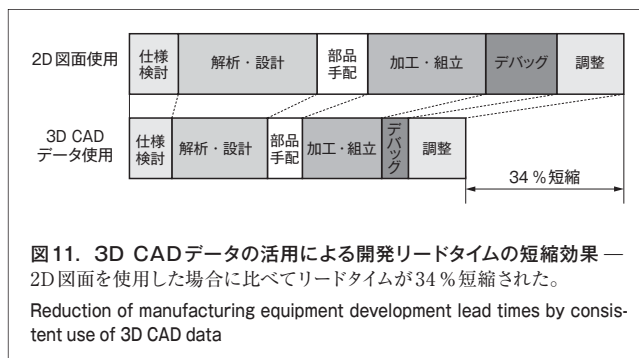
2D図面使用

| 仕様検討 | 解析・設計 | 部品手配 | 加工・組立 | デバッグ | 調整 |
|---|---|---|---|---|---|

3D CAD データ使用

| 仕様検討 | 解析・設計 | 部品手配 | 加工・組立 | デバッグ | 調整 |
|---|---|---|---|---|---|

34 %短縮

図11. 3D CADデータの活用による開発リードタイムの短縮効果 — 2D図面を使用した場合に比べてリードタイムが34 %短縮された。

Reduction of manufacturing equipment development lead times by consistent use of 3D CAD data